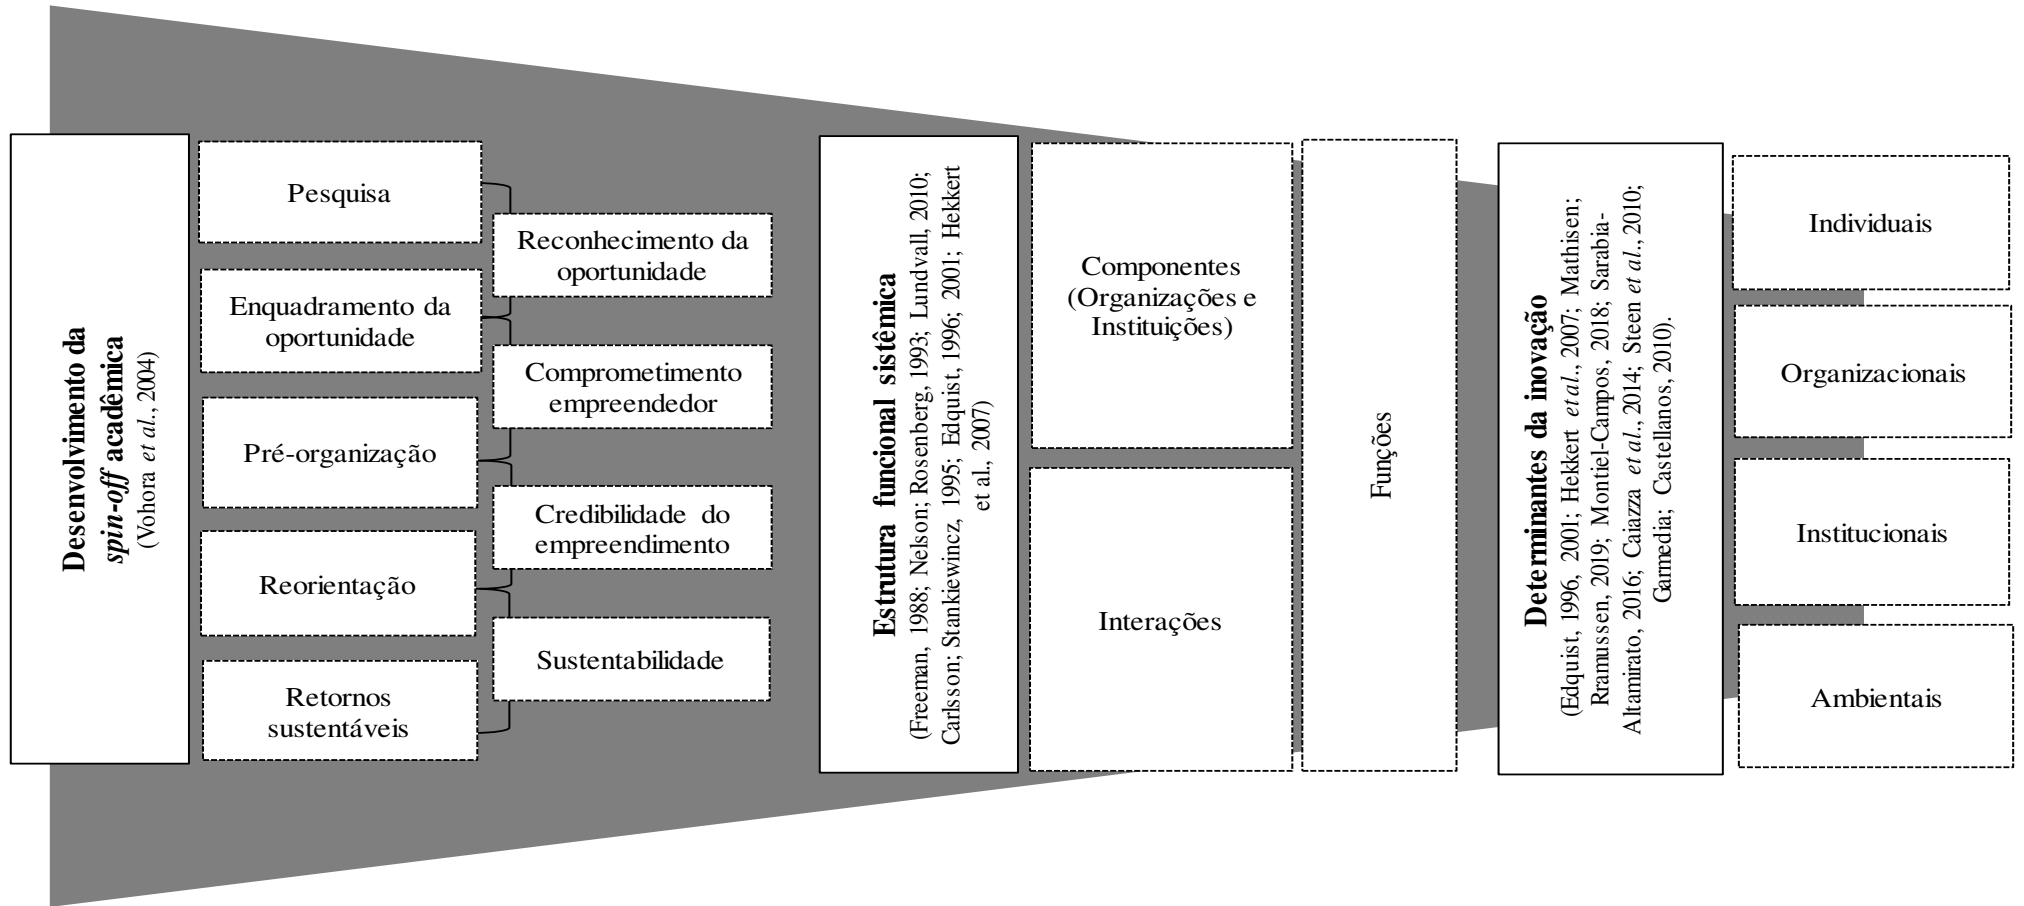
Desenvolvimento da spin-off acadêmica
(Vohora et al., 2004)

Pesquisa

Reconhecimento da oportunidade

Enquadramento da oportunidade

Comprometimento empreendedor

Pré-organização

Credibilidade do empreendimento

Reorientação

Sustentabilidade

Retornos sustentáveis

Estrutura funcional sistêmica
(Freeman, 1988; Nelson; Rosenberg, 1993; Lundvall, 2010; Carlsson; Stankiewincz, 1995; Edquist, 1996; 2001; Hekkert et al., 2007)

Componentes (Organizações e Instituições)

Interações

Funções

Determinantes da inovação
(Edquist, 1996, 2001; Hekkert et al., 2007; Mathisen; Rramussen, 2019; Montiel-Campos, 2018; Sarabia-Altamirato, 2016; Caiazza et al., 2014; Steen et al., 2010; Garnedia; Castellanos, 2010).

Individuais

Organizacionais

Institucionais

Ambientais